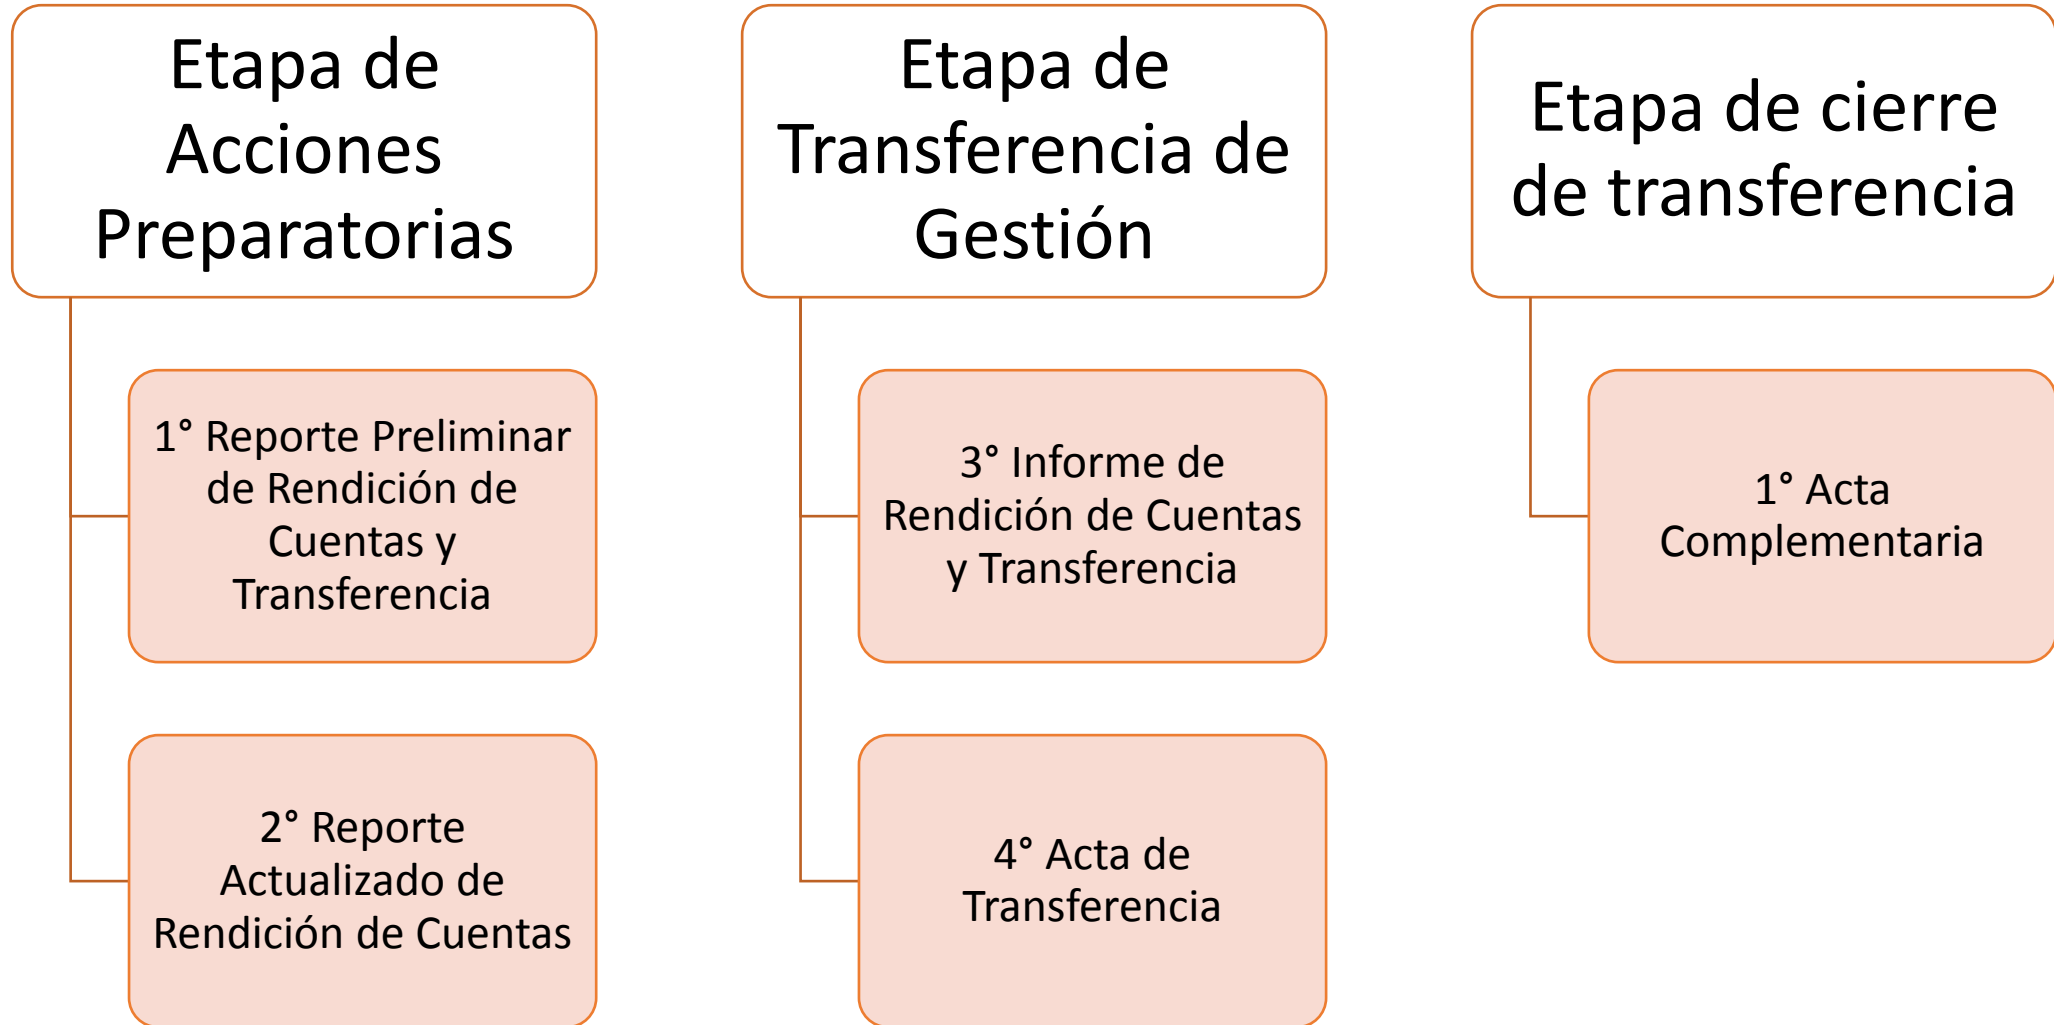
Etapa de Acciones Preparatorias

1° Reporte Preliminar de Rendición de Cuentas y Transferencia

2° Reporte Actualizado de Rendición de Cuentas

Etapa de Transferencia de Gestión

3° Informe de Rendición de Cuentas y Transferencia

4° Acta de Transferencia

Etapa de cierre de transferencia

1° Acta Complementaria